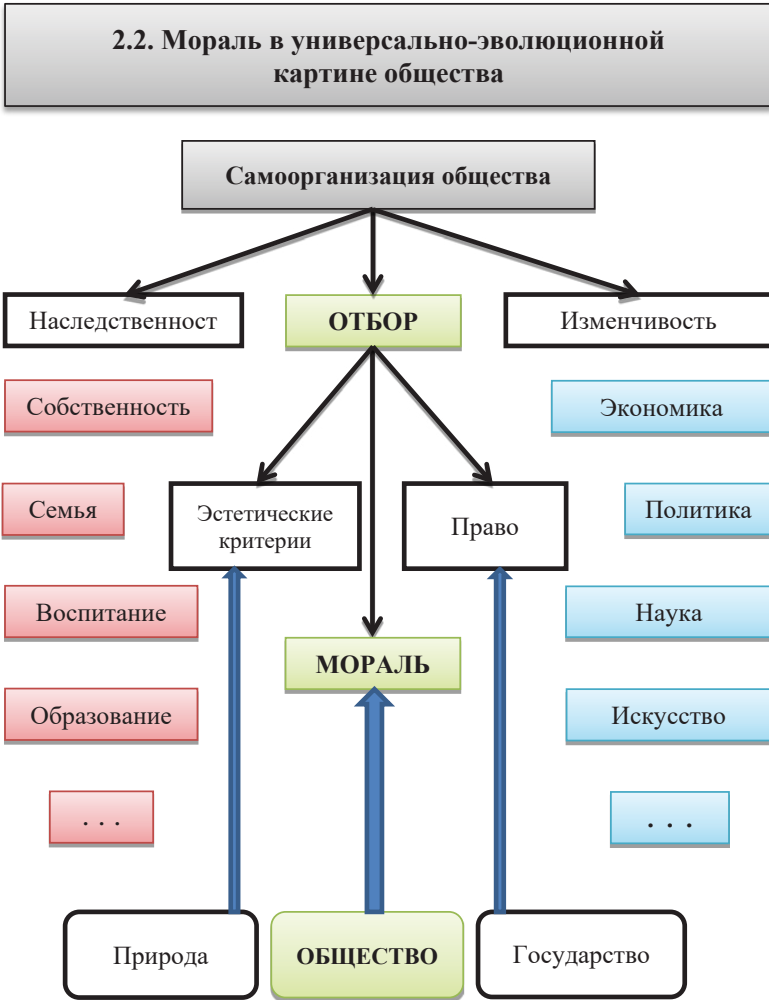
2.2. Мораль в универсально-эволюционной картине общества

Самоорганизация общества

Наследственност

ОТБОР

Изменчивость

Собственность

Экономика

Семья

Эстетические критерии

Право

Политика

Воспитание

Наука

МОРАЛЬ

Образование

Искусство

. . .

. . .

Природа

ОБЩЕСТВО

Государство